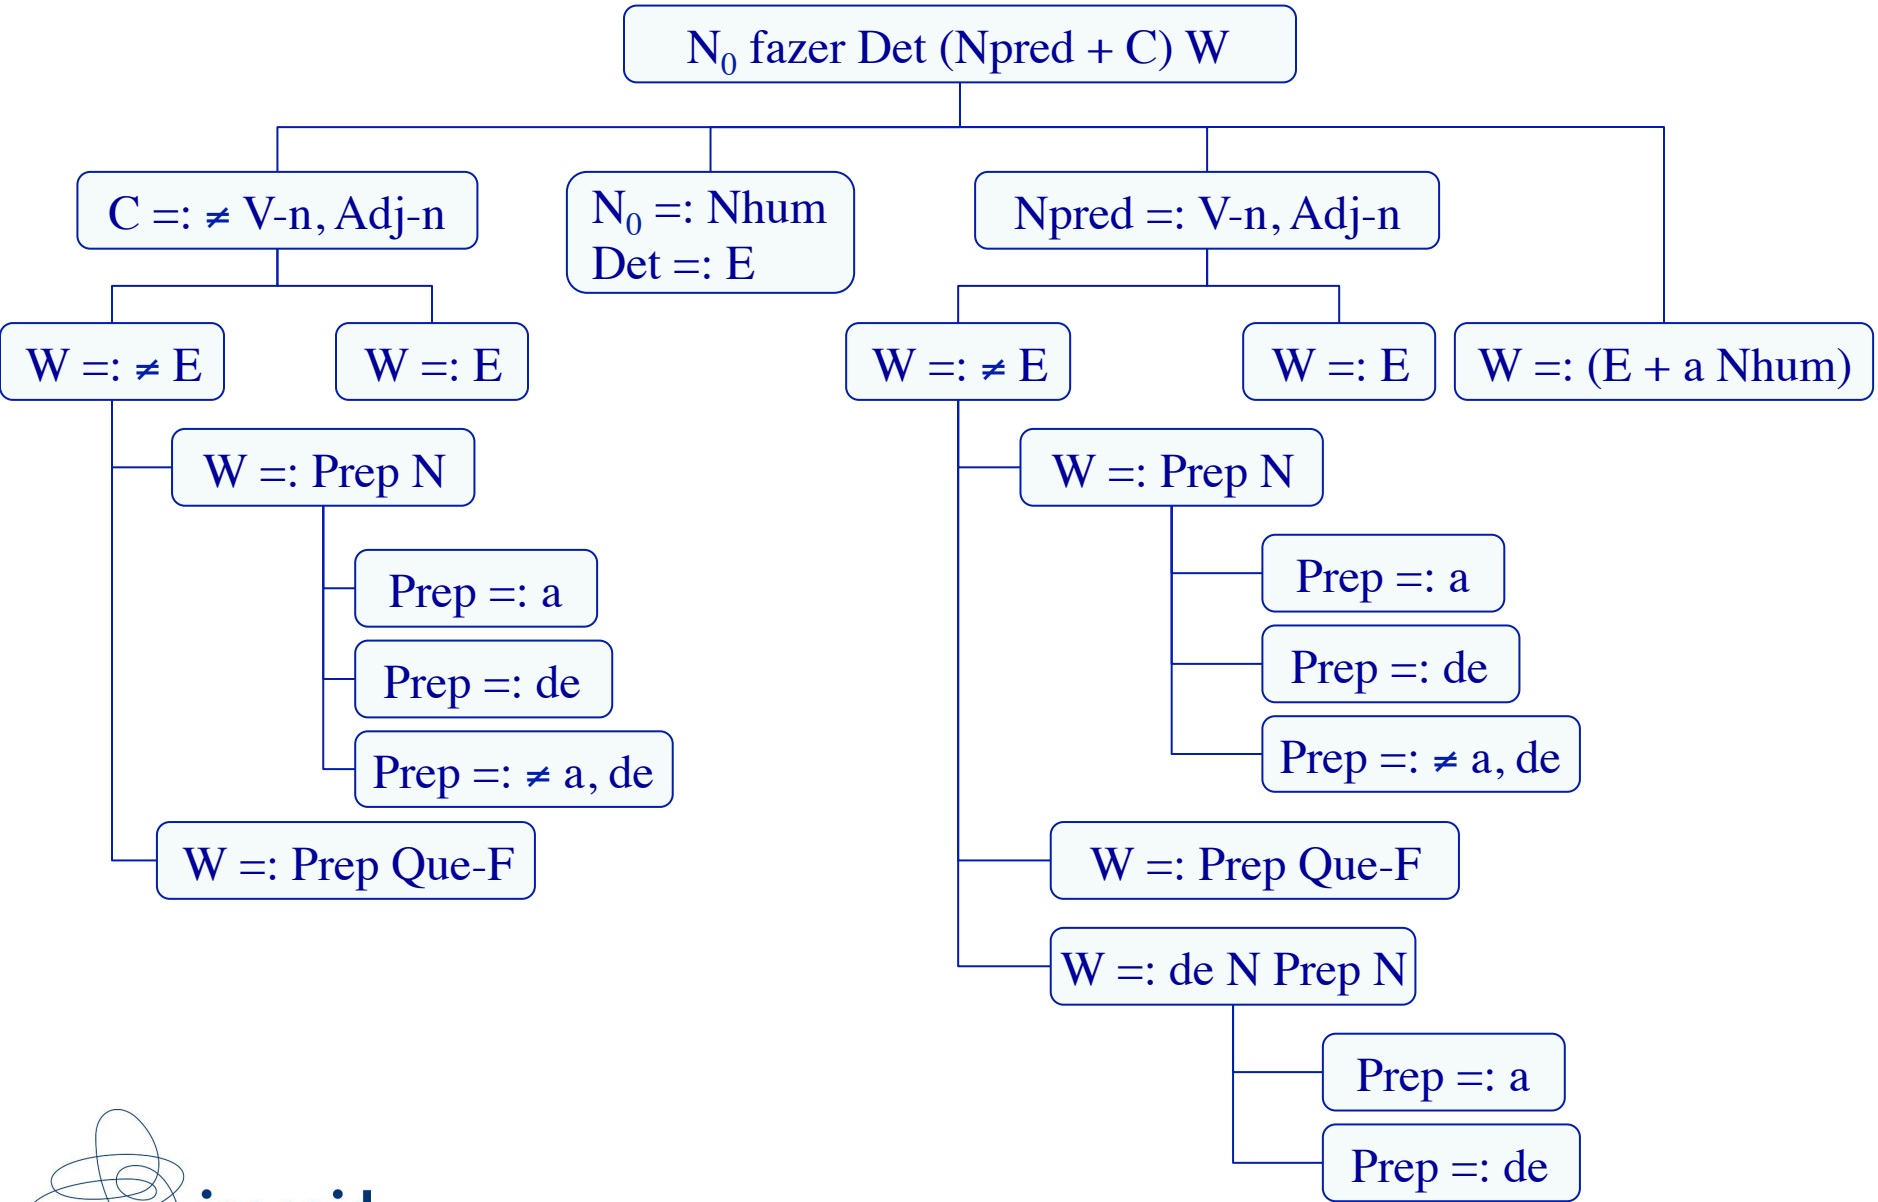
$N_0$ fazer Det (Npred + C) W

C =: ≠ V-n, Adj-n

$N_0$ =: Nhum
Det =: E

Npred =: V-n, Adj-n

W =: ≠ E

W =: E

W =: Prep N

Prep =: a

Prep =: de

Prep =: ≠ a, de

W =: Prep Que-F

W =: ≠ E

W =: E

W =: (E + a Nhum)

W =: Prep N

Prep =: a

Prep =: de

Prep =: ≠ a, de

W =: Prep Que-F

W =: de N Prep N

Prep =: a

Prep =: de

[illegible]